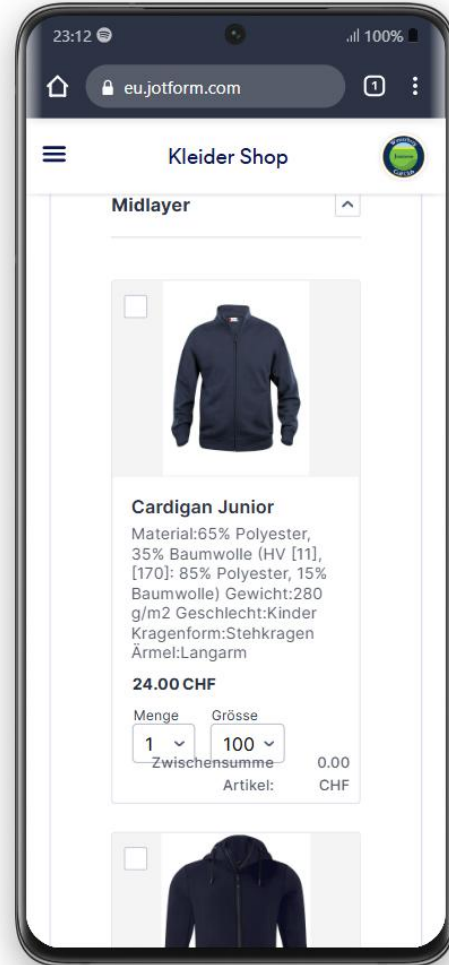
23:12 100%

eu.jotform.com 1

Kleider Shop

Midlayer

Cardigan Junior

Material:65% Polyester, 35% Baumwolle (HV [11], [170]: 85% Polyester, 15% Baumwolle) Gewicht:280 g/m2 Geschlecht:Kinder Kragenform:Stehkragen Ärmel:Langarm

24.00 CHF

Menge Grösse
1 100
Zwischensumme Artikel: 0.00 CHF